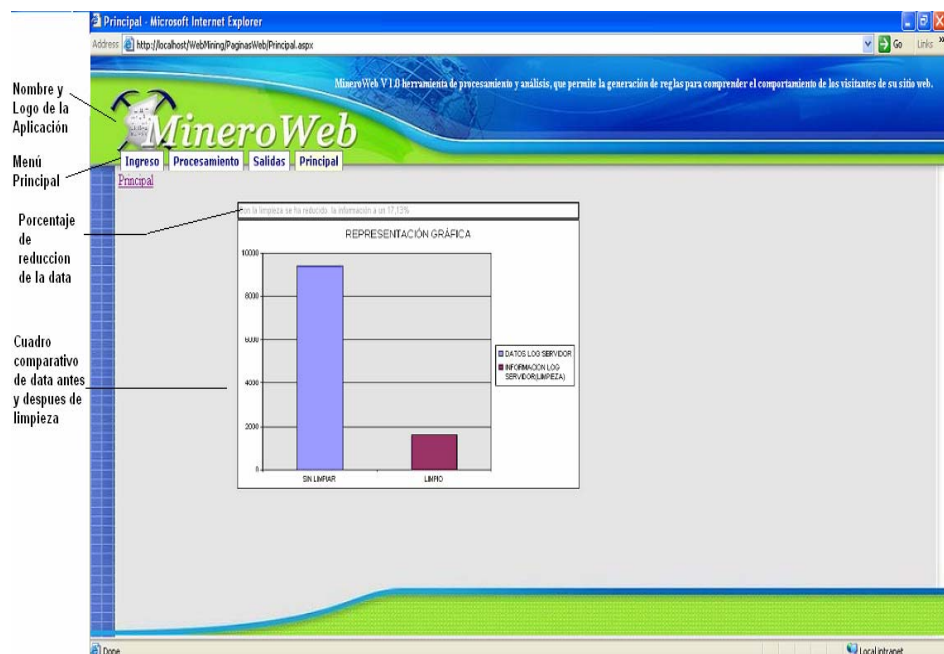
Principal - Microsoft Internet Explorer

Address http://localhost/WebMining/PaginasWeb/Principal.aspx

Go Links

Nombre y Logo de la Aplicación

MineroWeb V 1.0 herramienta de procesamiento y análisis, que permite la generación de reglas para comprender el comportamiento de los visitantes de su sitio web.

MineroWeb

Menú Principal

Ingreso Procesamiento Salidas Principal

Principal

Porcentaje de reduccion de la data

Con la limpieza se ha reducido la información a un 17.15%

REPRESENTACIÓN GRÁFICA

10000
8000
6000
4000
2000
0

SIN LIMPIAR
LIMPIO

DATOS LOG SERVIDOR
INFORMACION LOG SERVIDOR(LIMPIEZA)

Cuadro comparativo de data antes y despues de limpieza

Done

Local intranet